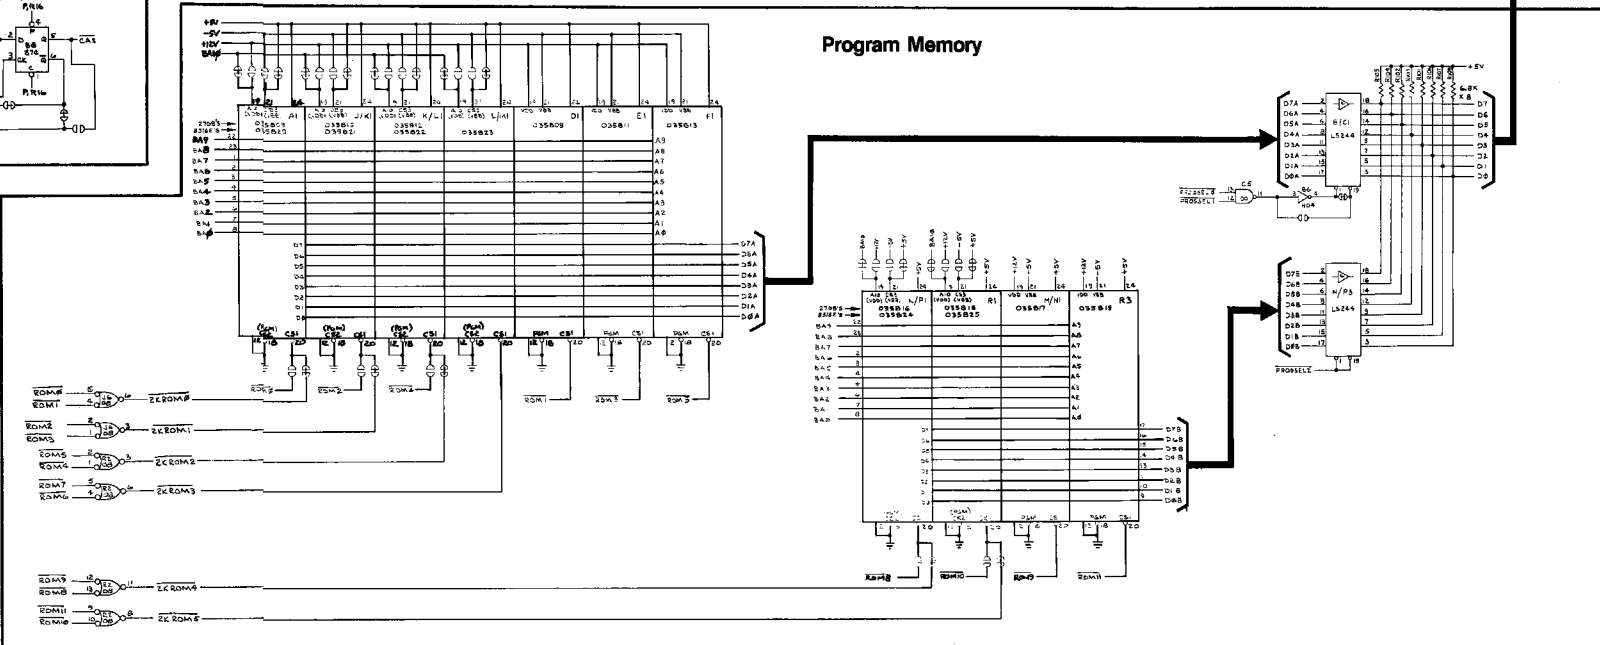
Program Memory

P.R16
P.R16
CAS

+5V
-5V
+12V
BA9

A1
J/K1
K/L1
L/M1
D1
E1
F1

035809
035820
035812
035821
035812
035822
035823
035808
035811
035813

2708'S
8316E'S

BA9
BA8
BA7
BA6
BA5
BA4
BA3
BA2
BA1
BA0

A9
A8
A7
A6
A5
A4
A3
A2
A1
A0

D7
D6
D5
D4
D3
D2
D1
D0

D7A
D6A
D5A
D4A
D3A
D2A
D1A
D0A

CS1
CS1
CS1
CS1
CS1
CS1
CS1

ROM0
ROM1
2KROM0
ROM2
ROM3
2KROM1
ROM5
ROM4
2KROM2
ROM7
ROM6
2KROM3
ROM9
ROM8
2KROM4
ROM11
ROM10
2KROM5

ROM1
ROM3
ROM5

N/P1
R1
M/N1
R3

035816
035824
035818
035825
035817
035819

D7B
D6B
D5B
D4B
D3B
D2B
D1B
D0B

ROM8
ROM10
ROM9
ROM11

B/C1
LS244
N/P3
LS244
H04
C5
B6

PROGSEL1

6.8K
X8
+5V

D7
D6
D5
D4
D3
D2
D1
D0